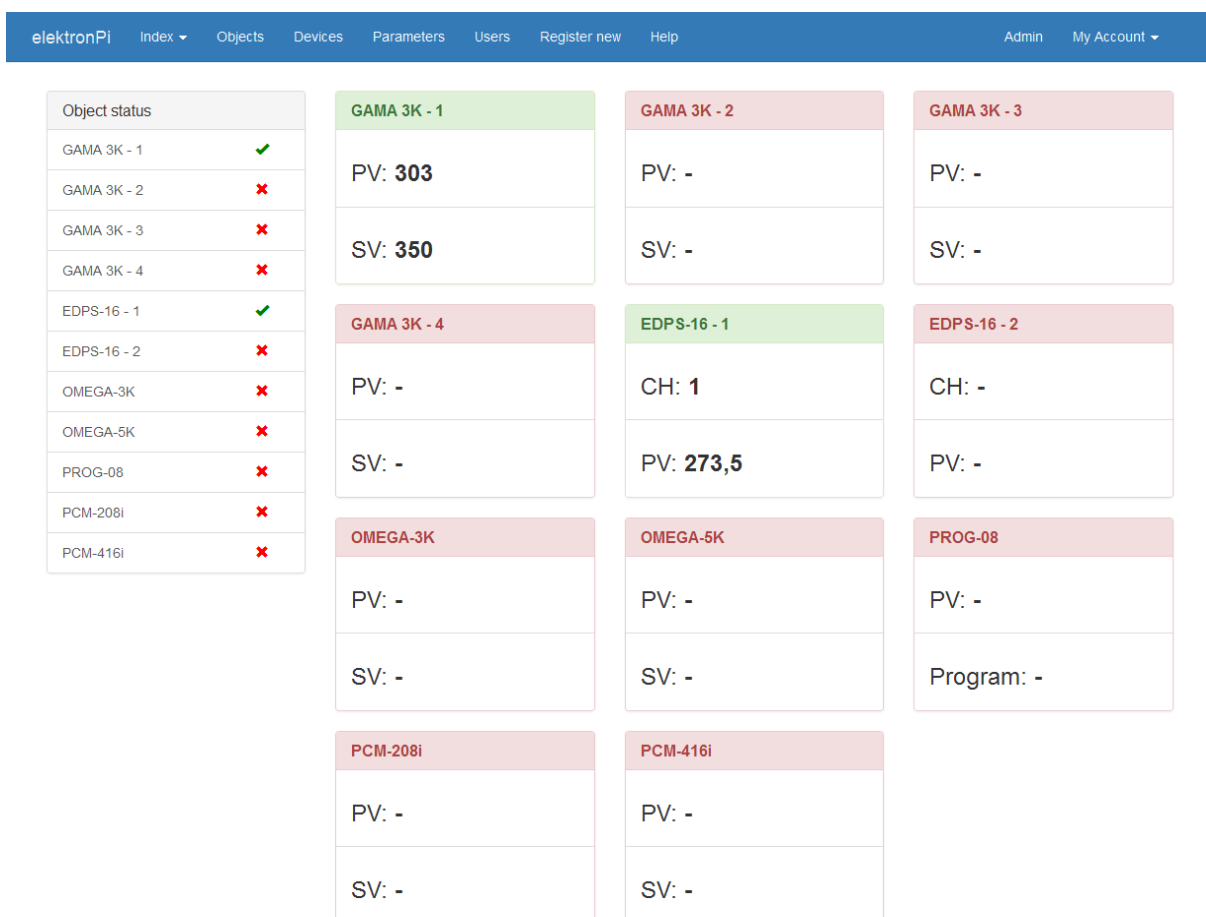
elektronPi Index Objects Devices Parameters Users Register new Help Admin My Account

| Object status | |
|---|---|
| GAMA 3K - 1 | ✔ |
| GAMA 3K - 2 | ✖ |
| GAMA 3K - 3 | ✖ |
| GAMA 3K - 4 | ✖ |
| EDPS-16 - 1 | ✔ |
| EDPS-16 - 2 | ✖ |
| OMEGA-3K | ✖ |
| OMEGA-5K | ✖ |
| PROG-08 | ✖ |
| PCM-208i | ✖ |
| PCM-416i | ✖ |

GAMA 3K - 1
PV: 303
SV: 350

GAMA 3K - 2
PV: -
SV: -

GAMA 3K - 3
PV: -
SV: -

GAMA 3K - 4
PV: -
SV: -

EDPS-16 - 1
CH: 1
PV: 273,5

EDPS-16 - 2
CH: -
PV: -

OMEGA-3K
PV: -
SV: -

OMEGA-5K
PV: -
SV: -

PROG-08
PV: -
Program: -

PCM-208i
PV: -
SV: -

PCM-416i
PV: -
SV: -